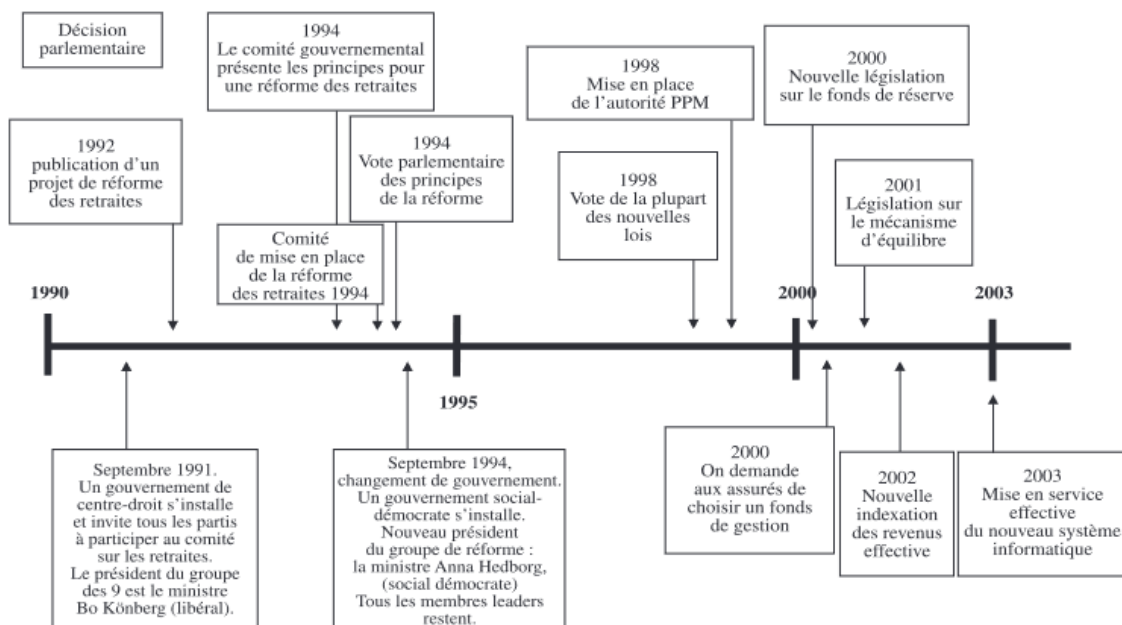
Décision parlementaire

1994
Le comité gouvernemental présente les principes pour une réforme des retraites

1998
Mise en place de l'autorité PPM

2000
Nouvelle législation sur le fonds de réserve

1992
publication d'un projet de réforme des retraites

1994
Vote parlementaire des principes de la réforme

1998
Vote de la plupart des nouvelles lois

2001
Législation sur le mécanisme d'équilibre

Comité de mise en place de la réforme des retraites 1994

1990

2000

2003

1995

Septembre 1991.
Un gouvernement de centre-droit s'installe et invite tous les partis à participer au comité sur les retraites.
Le président du groupe des 9 est le ministre Bo Könberg (libéral).

Septembre 1994, changement de gouvernement.
Un gouvernement social-démocrate s'installe.
Nouveau président du groupe de réforme : la ministre Anna Hedborg, (social démocrate)
Tous les membres leaders restent.

2000
On demande aux assurés de choisir un fonds de gestion

2002
Nouvelle indexation des revenus effective

2003
Mise en service effective du nouveau système informatique